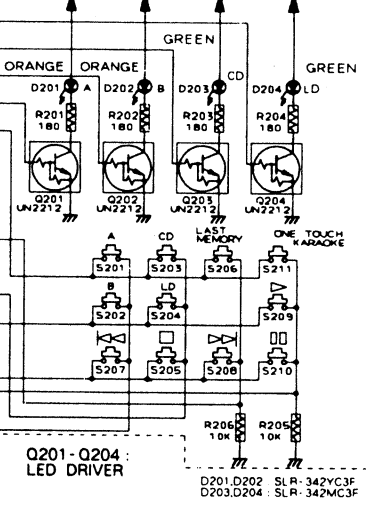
GREEN
ORANGE ORANGE GREEN
D201 A D202 B D203 CD D204 LD
R201 180 R202 180 R203 180 R204 180
Q201 UN2212 Q202 UN2212 Q203 UN2212 Q204 UN2212
A CD LAST MEMORY ONE TOUCH KARAOKE
S201 S203 S206 S211
B LD
S202 S204 S209
S207 S205 S208 S210
R206 10K R205 10K
Q201-Q204 : LED DRIVER
D201,D202 : SLR-342YC3F
D203,D204 : SLR-342MC3F